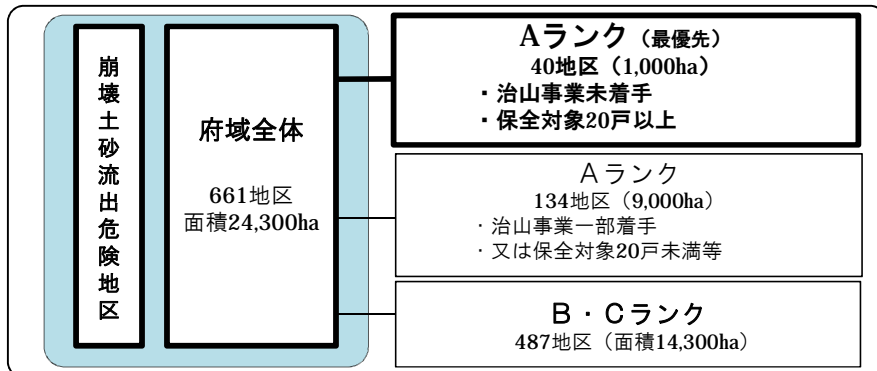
崩壊土砂流出危険地区

府域全体

661地区
面積24,300ha

Aランク（最優先）
40地区（1,000ha）
・治山事業未着手
・保全対象20戸以上

Aランク
134地区（9,000ha）
・治山事業一部着手
・又は保全対象20戸未満等

B・Cランク
487地区（面積14,300ha）